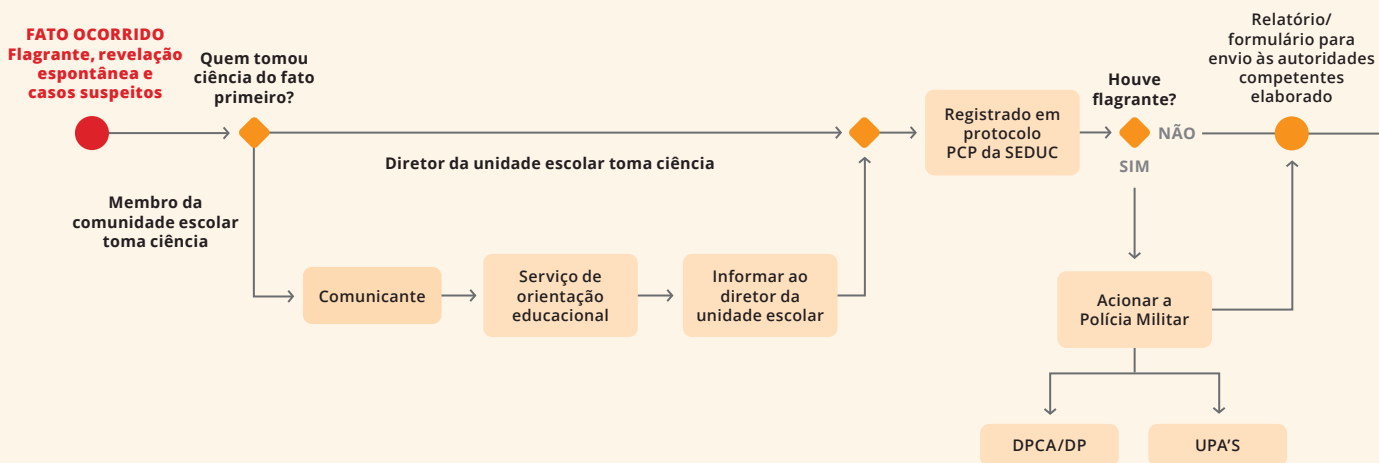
FATO OCORRIDO
Flagrante, revelação espontânea e casos suspeitos

Quem tomou ciência do fato primeiro?

Diretor da unidade escolar toma ciência

Membro da comunidade escolar toma ciência

Comunicante

Serviço de orientação educacional

Informar ao diretor da unidade escolar

Registrado em protocolo PCP da SEDUC

Houve flagrante?

NÃO

SIM

Relatório/ formulário para envio às autoridades competentes elaborado

Acionar a Polícia Militar

DPCA/DP

UPA'S